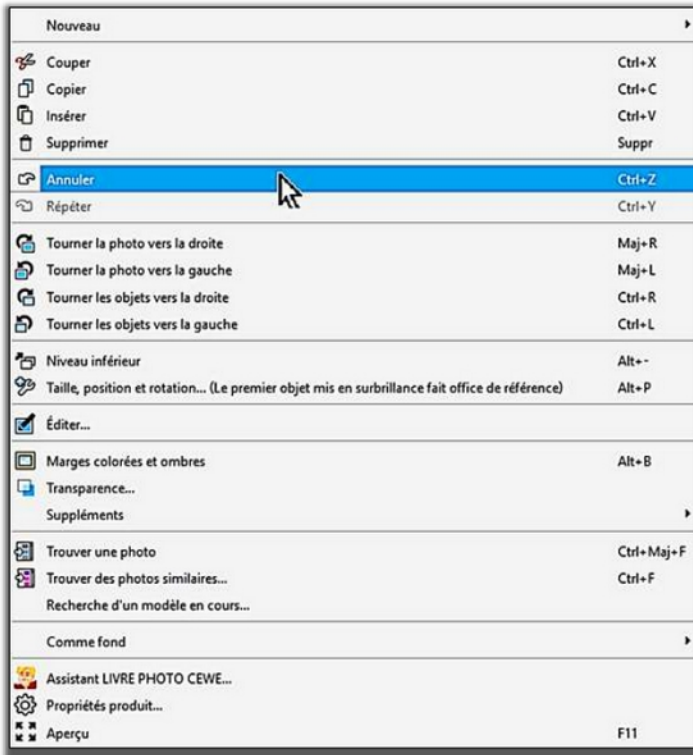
Nouveau

Couper Ctrl+X
Copier Ctrl+C
Insérer Ctrl+V
Supprimer Suppr

Annuler Ctrl+Z
Répéter Ctrl+Y

Tourner la photo vers la droite Maj+R
Tourner la photo vers la gauche Maj+L
Tourner les objets vers la droite Ctrl+R
Tourner les objets vers la gauche Ctrl+L

Niveau inférieur Alt+-
Taille, position et rotation... (Le premier objet mis en surbrillance fait office de référence) Alt+P

Éditer...

Marges colorées et ombres Alt+B
Transparence...
Suppléments

Trouver une photo Ctrl+Maj+F
Trouver des photos similaires... Ctrl+F
Recherche d'un modèle en cours...

Comme fond

Assistant LIVRE PHOTO CEWE...
Propriétés produit...
Aperçu F11